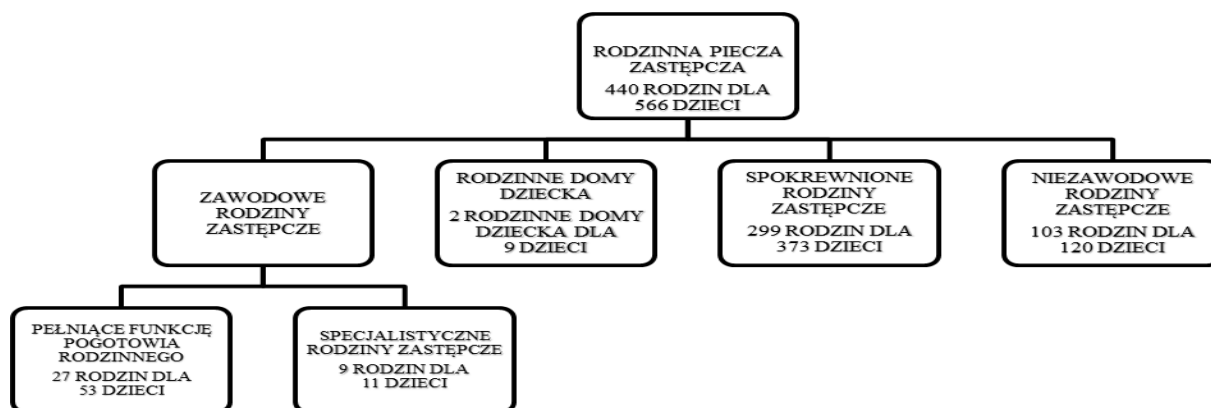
RODZINNA PIECZA ZASTĘPCZA
440 RODZIN DLA 566 DZIECI

ZAWODOWE RODZINY ZASTĘPCZE

RODZINNE DOMY DZIECKA
2 RODZINNE DOMY DZIECKA DLA 9 DZIECI

SPOKREWNIONE RODZINY ZASTĘPCZE
299 RODZIN DLA 373 DZIECI

NIEZAWODOWE RODZINY ZASTĘPCZE
103 RODZIN DLA 120 DZIECI

PEŁNIĄCE FUNKCJĘ POGOTOWIA RODZINNEGO
27 RODZIN DLA 53 DZIECI

SPECJALISTYCZNE RODZINY ZASTĘPCZE
9 RODZIN DLA 11 DZIECI